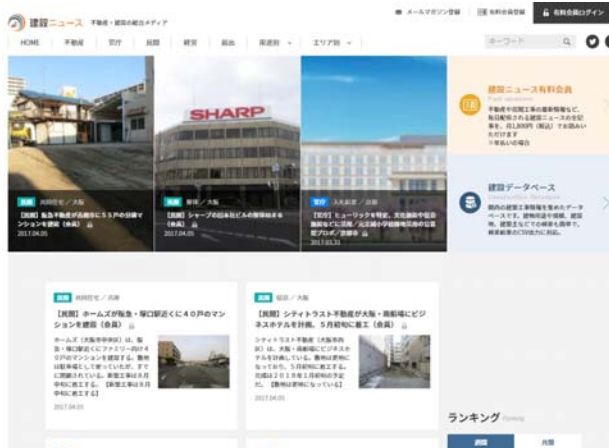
建設ニュース 不動産・建設の総合メディア

メールマガジン登録 有料会員登録 有料会員ログイン

HOME 不動産 官庁 民間 経営 技術 用途別 エリア別

キーワード

SHARP

民間 共同住宅／大阪
【民間】阪急不動産が高槻市に５５戸の分譲マンションを建設（会員）
2017.04.05

民間 事務所／大阪
【民間】シャープの旧本社ビルの解体始まる（会員）
2017.04.05

官庁 大阪府／京都
【官庁】ミュージックを特定、京都府中京区の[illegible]
2017.03.31

建設ニュース有料会員
不動産や官庁工事の最新情報など、毎日配信される建設ニュースの記事を、月1,800円（税込）でお読みいただけます
※支払いの場合

建設データベース
関西の建設工事情報を集めたデータベースです。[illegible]

民間 共同住宅／兵庫
【民間】ホームズが阪急・塚口駅近くに４０戸のマンションを建設（会員）
ホームズ（大阪市中央区）は、阪急・塚口駅近くにファミリー向けの40戸のマンションを建設する。敷地は駐車場として使っていたが、すでに閉鎖されている。新築工事は８月中旬に着工する。【新築工事は８月中旬に着工する】
2017.04.05

民間 宿泊／大阪
【民間】シティトラスト不動産が大阪・南船場にビジネスホテルを計画、５月初旬に着工（会員）
シティトラスト不動産（大阪市西区）は、大阪・南船場にビジネスホテルを計画している。敷地は更地になっており、５月初旬に着工する。完成は２０１８年１月初旬の予定だ。【敷地は更地になっている】
2017.04.05

ランキング Ranking
週間 月間